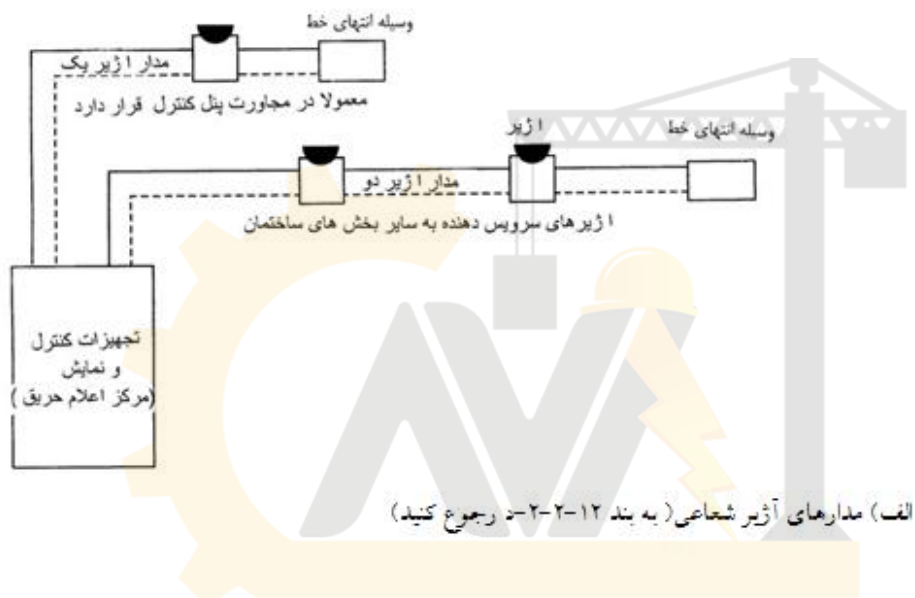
وسیله انتهای خط

مدار آژیر یک

معمولا در مجاورت پنل کنترل قرار دارد

آژیر

وسیله انتهای خط

مدار آژیر دو

آژیرهای سرویس دهنده به سایر بخش های ساختمان

تجهیزات کنترل و نمایش (مرکز اعلام حریق)

الف) مدارهای آژیر شعاعی (به بند ۱۲-۲-۲-د رجوع کنید)